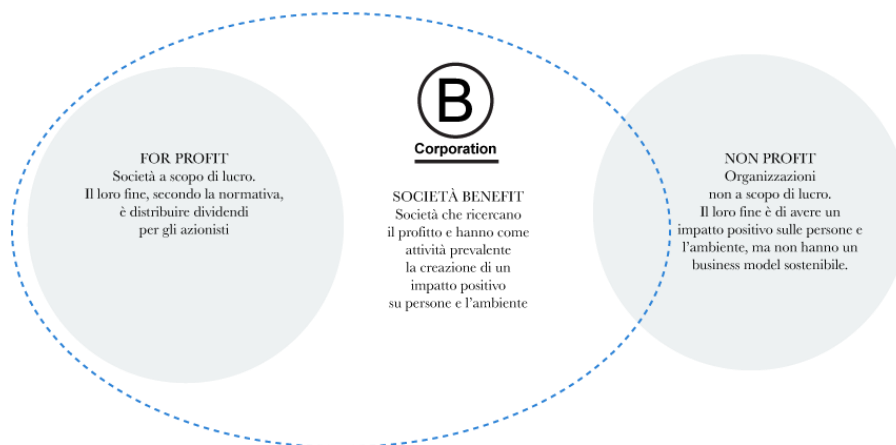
FOR PROFIT
Società a scopo di lucro.
Il loro fine, secondo la normativa, è distribuire dividendi per gli azionisti

B
Corporation

SOCIETÀ BENEFIT
Società che ricercano il profitto e hanno come attività prevalente la creazione di un impatto positivo su persone e l'ambiente

NON PROFIT
Organizzazioni non a scopo di lucro.
Il loro fine è di avere un impatto positivo sulle persone e l'ambiente, ma non hanno un business model sostenibile.